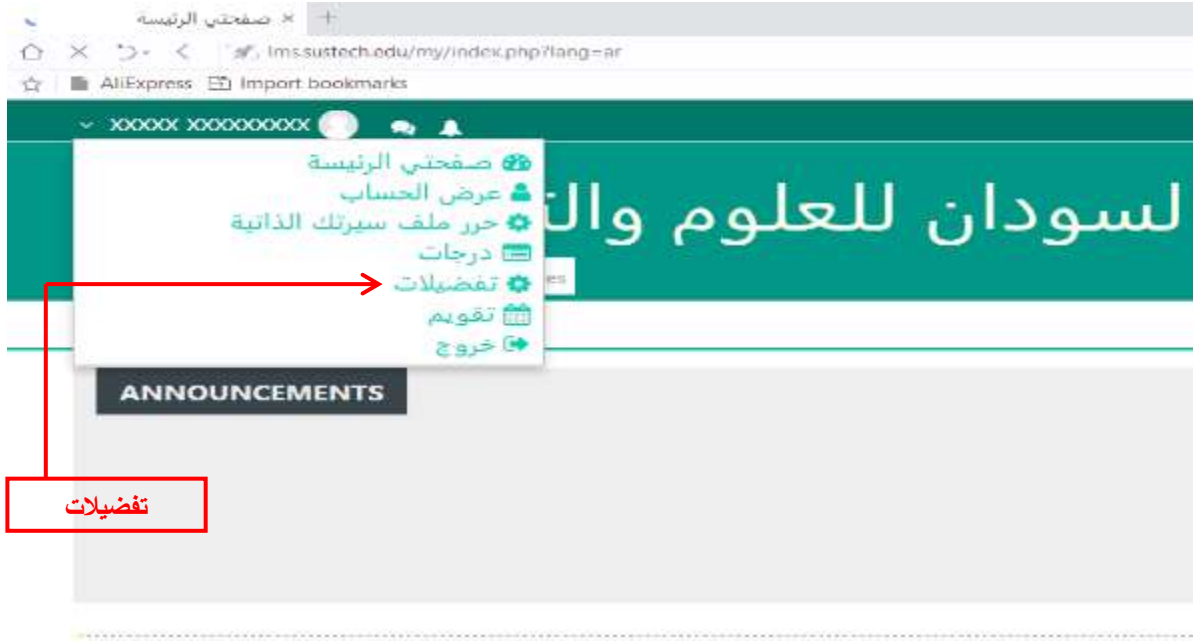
صفحتي الرئيسة ×

lms.sustech.edu/my/index.php?lang=ar

AliExpress Import bookmarks

xxxxx xxxxxxxxx

صفحتي الرئيسة
عرض الحساب
حرر ملف سيرتك الذاتية
درجات
تفضيلات
تقويم
خروج

لسودان للعلوم والت

es

ANNOUNCEMENTS

تفضيلات